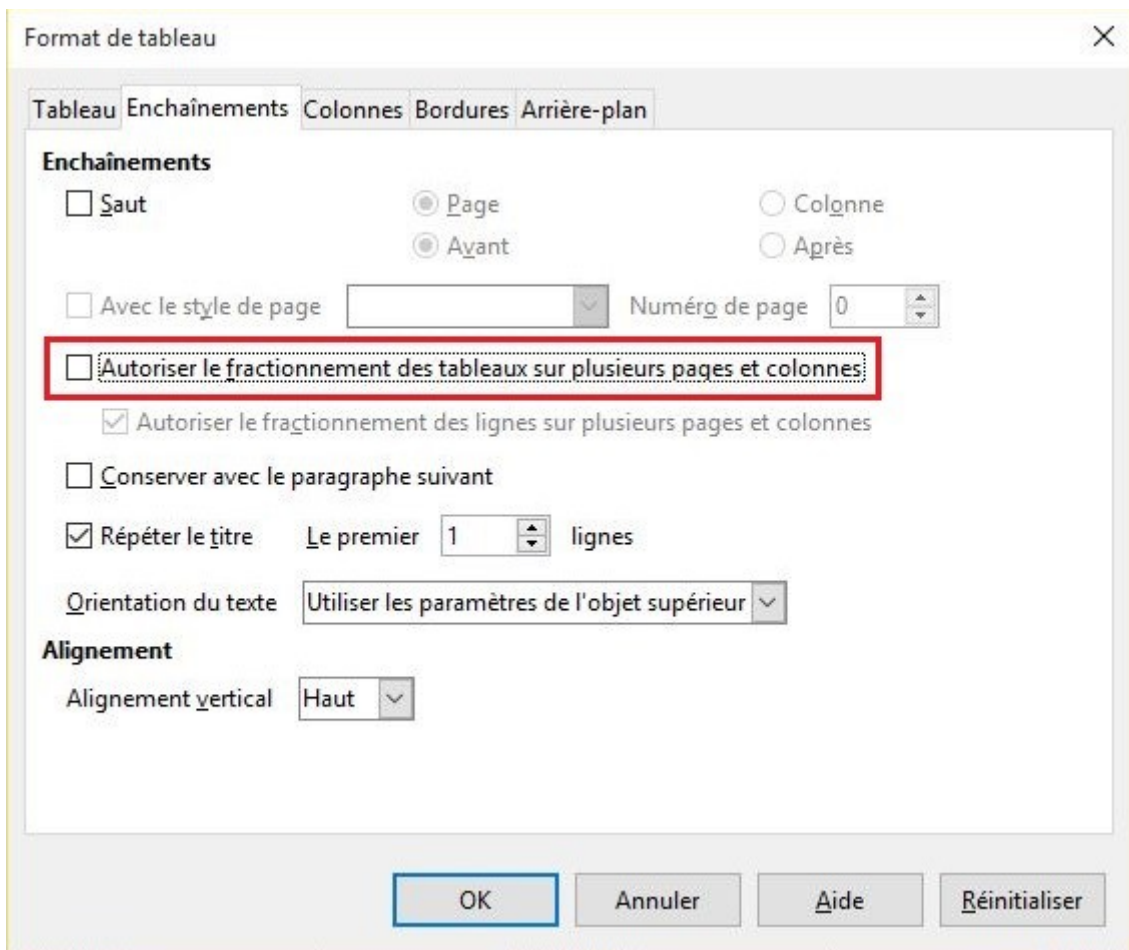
Format de tableau

×

Tableau Enchaînements Colonnes Bordures Arrière-plan

Enchaînements

Saut

Page

Colonne

Avant

Après

Avec le style de page

Numéro de page 0

Autoriser le fractionnement des tableaux sur plusieurs pages et colonnes

Autoriser le fractionnement des lignes sur plusieurs pages et colonnes

Conserver avec le paragraphe suivant

Répéter le titre Le premier 1 lignes

Orientation du texte Utiliser les paramètres de l'objet supérieur

Alignement

Alignement vertical Haut

OK Annuler Aide Réinitialiser